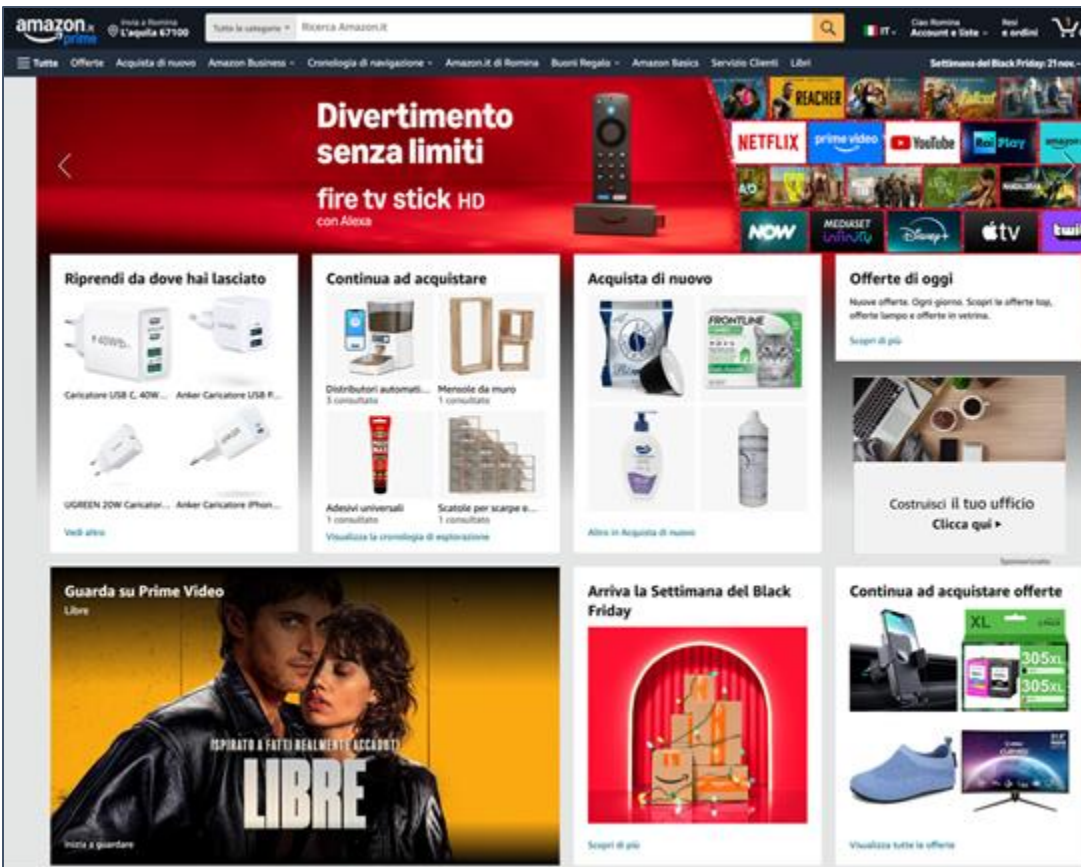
amazon.it prime
Invia a Romina
L'aquila 67100
Tutte le categorie
Ricerca Amazon.it
IT
Ciao Romina
Account e liste
Resi
e ordini
1

Tutte
Offerte
Acquista di nuovo
Amazon Business
Cronologia di navigazione
Amazon.it di Romina
Buoni Regalo
Amazon Basics
Servizio Clienti
Libri
Settimana del Black Friday: 21 nov.

Divertimento senza limiti
fire tv stick HD
con Alexa
REACHER
NETFLIX
prime video
YouTube
RaiPlay
NOW
MEDIASET infinity
Disney+
tv
twi

Riprendi da dove hai lasciato
Caricatore USB C, 40W...
Anker Caricatore USB P...
UGREEN 20W Caricator...
Anker Caricatore iPhon...
Vedi altro

Continua ad acquistare
Distributori automati...
3 consultato
Mensole da muro
1 consultato
Adesivi universali
1 consultato
Scatole per scarpe e...
1 consultato
Visualizza la cronologia di esplorazione

Acquista di nuovo
FRONTLINE
Altro in Acquista di nuovo

Offerte di oggi
Nuove offerte. Ogni giorno. Scopri le offerte top, offerte lampo e offerte in vetrina.
Scopri di più

Costruisci il tuo ufficio
Clicca qui ▸
Sponsorizzato

Guarda su Prime Video
Libre
ISPIRATO A FATTI REALMENTE ACCADUTI
LIBRE
Inizia a guardare

Arriva la Settimana del Black Friday
Scopri di più

Continua ad acquistare offerte
XL
305XL
305XL
Visualizza tutte le offerte